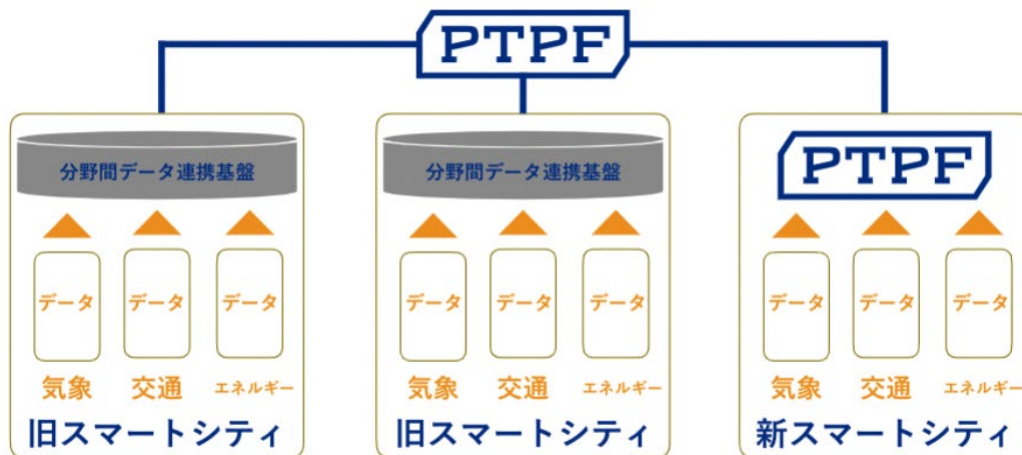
PTPF

分野間データ連携基盤

データ
データ
データ

気象
交通
エネルギー

旧スマートシティ

分野間データ連携基盤

データ
データ
データ

気象
交通
エネルギー

旧スマートシティ

PTPF

データ
データ
データ

気象
交通
エネルギー

新スマートシティ